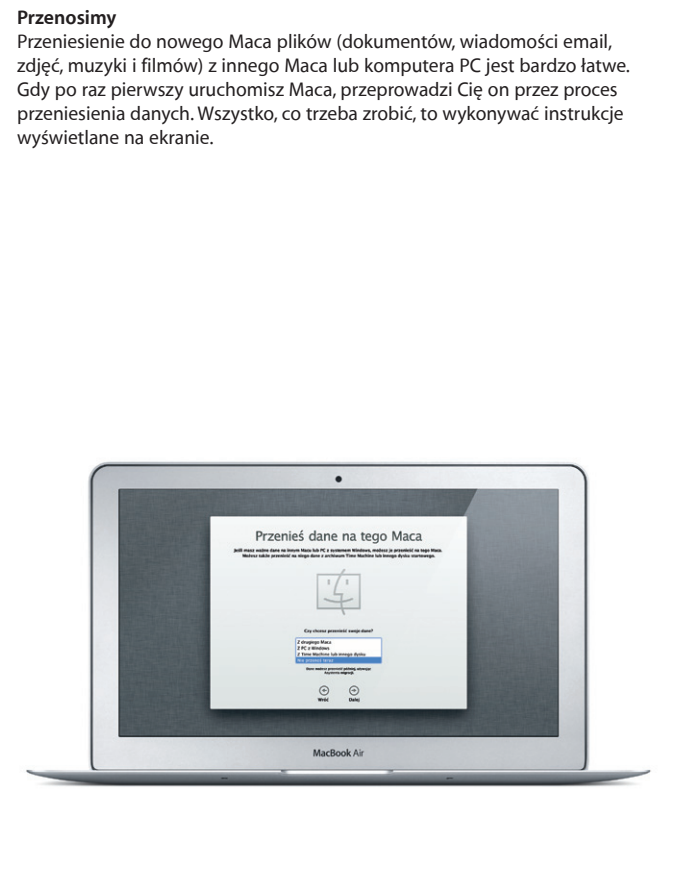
**Przenosimy**

Przeniesienie do nowego Maca plików (dokumentów, wiadomości email, zdjęć, muzyki i filmów) z innego Maca lub komputera PC jest bardzo łatwe. Gdy po raz pierwszy uruchomisz Maca, przeprowadzi Cię on przez proces przeniesienia danych. Wszystko, co trzeba zrobić, to wykonywać instrukcje wyświetlane na ekranie.

Przenieś dane na tego Maca

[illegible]

Czy chcesz przenieść swoje dane?

Z drugiego Maca
Z PC z Windows
Z Time Machine lub innego dysku
Nie przenoś teraz

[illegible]

Wróć
Dalej

MacBook Air